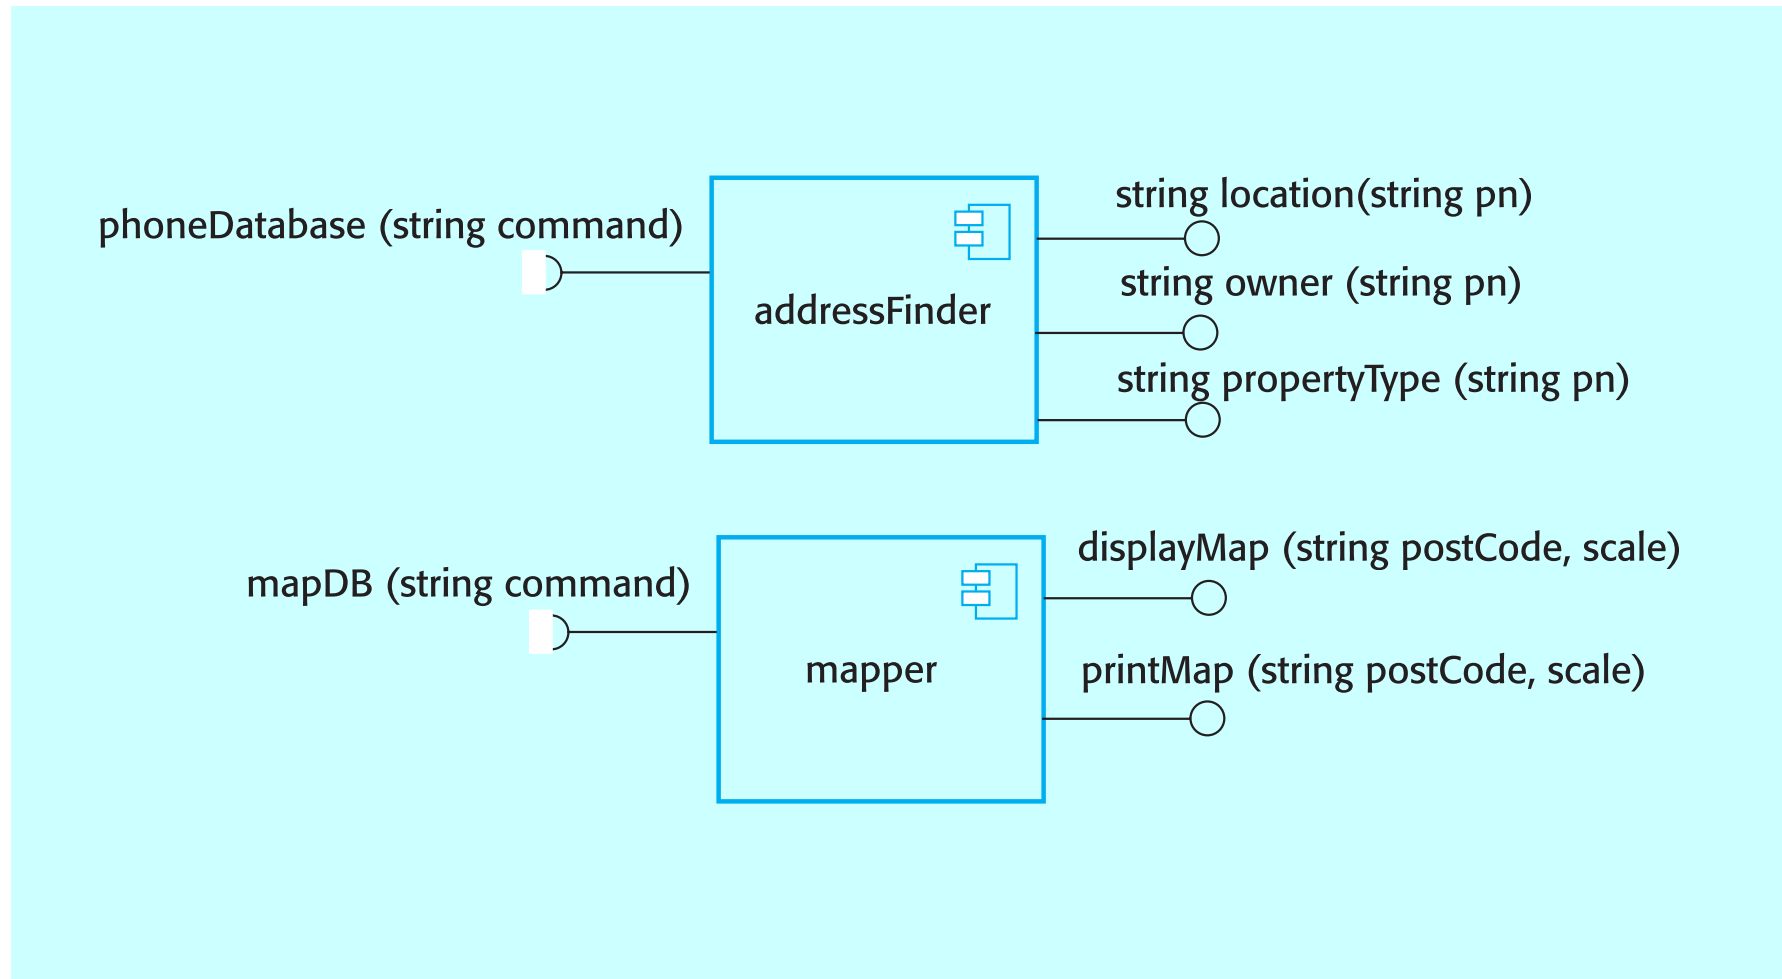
phoneDatabase (string command)

addressFinder

string location(string pn)

string owner (string pn)

string propertyType (string pn)

mapDB (string command)

mapper

displayMap (string postCode, scale)

printMap (string postCode, scale)